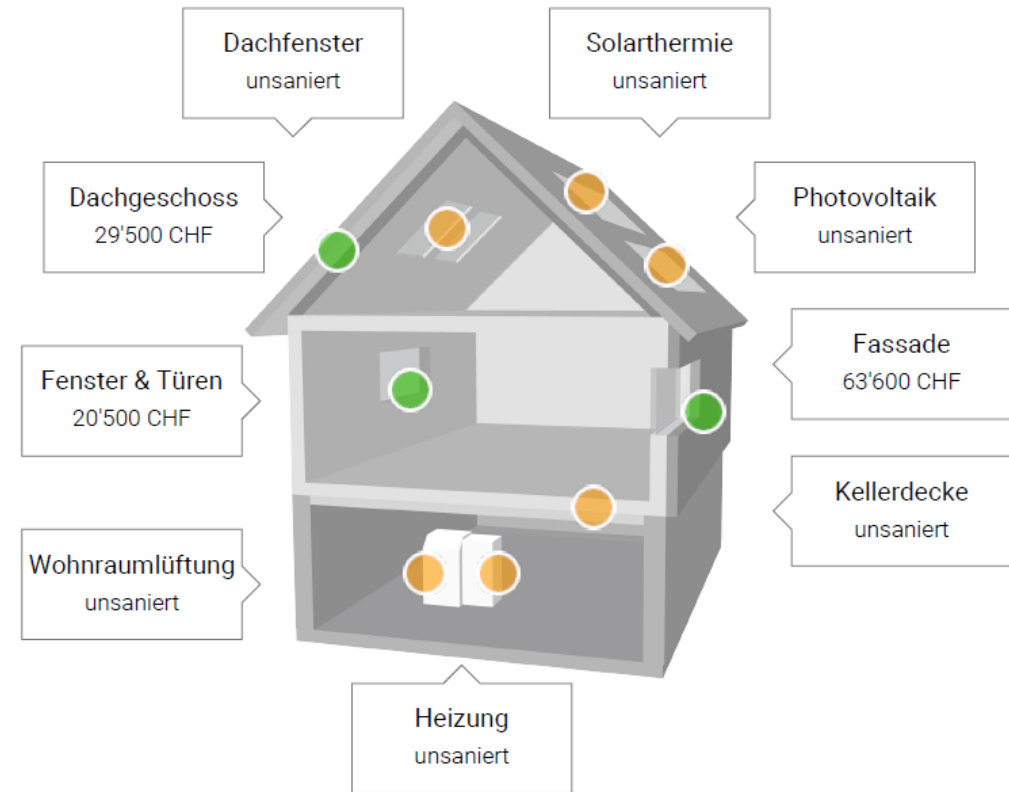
Dachfenster
unsaniert

Solarthermie
unsaniert

Dachgeschoss
29'500 CHF

Photovoltaik
unsaniert

Fenster & Türen
20'500 CHF

Fassade
63'600 CHF

Kellerdecke
unsaniert

Wohnraumlüftung
unsaniert

Heizung
unsaniert